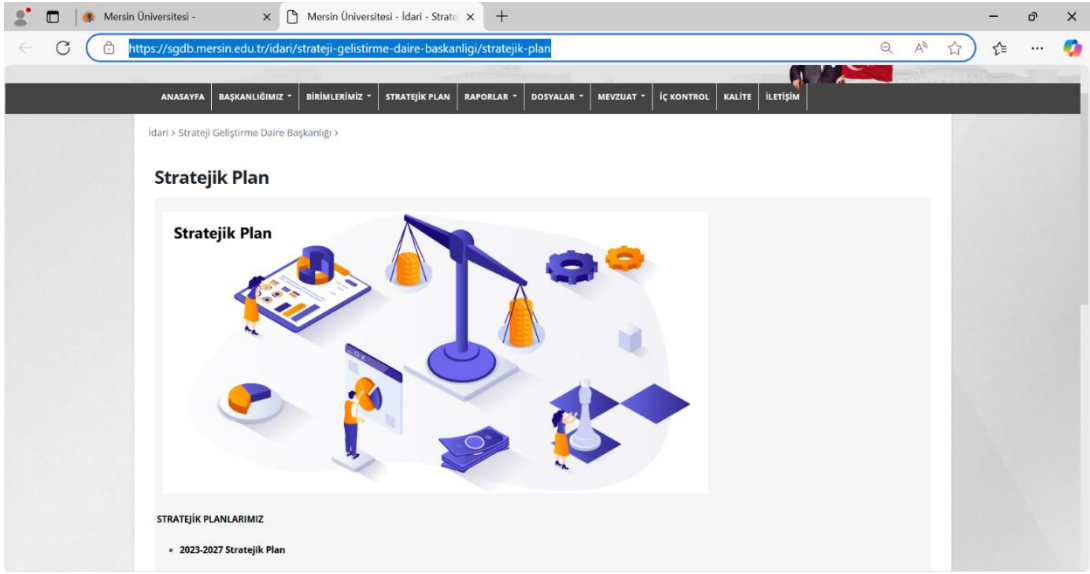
Mersin Üniversitesi -
Mersin Üniversitesi - İdari - Strate

https://sgdb.mersin.edu.tr/idari/strateji-gelistirme-daire-baskanligi/stratejik-plan

ANASAYFA BAŞKANLIĞIMIZ BİRİMLERİMİZ STRATEJİK PLAN RAPORLAR DOSYALAR MEVZUAT İÇ KONTROL KALİTE İLETİŞİM

İdari > Strateji Geliştirme Daire Başkanlığı >

Stratejik Plan

Stratejik Plan

STRATEJİK PLANLARIMIZ

- 2023-2027 Stratejik Plan